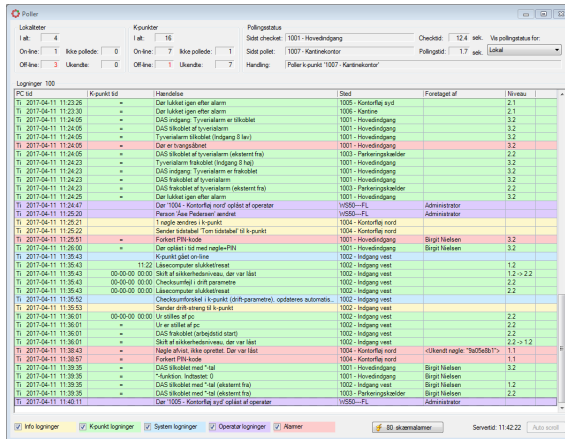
Poller

Lokaliteter
I alt: 4
On-line: 1 Ikke pollede: 0
Off-line: 3 Ukendte: 0

K-punkter
I alt: 16
On-line: 7 Ikke pollede: 1
Off-line: 1 Ukendte: 7

Pollingsstatus
Sidst checket: 1001 - Hovedindgang
Sidst pollet: 1007 - Kantinekontor
Handling: Poller k-punkt '1007 - Kantinekontor'

Checktid: 12.4 sek.
Pollingstid: 1.7 sek.
Vis pollingstatus for:
Lokal

Logninger: 100

| PC tid | K-punkt tid | Hændelse | Sted | Foretaget af | Niveau |
|---|---|---|---|---|---|
| Ti 2017-04-11 11:23:26 | = | Dør lukket igen efter alarm | 1005 - Kontorfløj syd | | 2.1 |
| Ti 2017-04-11 11:23:30 | = | Dør lukket igen efter alarm | 1006 - Kantine | | 2.1 |
| Ti 2017-04-11 11:24:05 | = | DAS indgang: Tyverialarm er tilkoblet | 1001 - Hovedindgang | | 3.2 |
| Ti 2017-04-11 11:24:05 | = | DAS tilkoblet af tyverialarm | 1001 - Hovedindgang | | 3.2 |
| Ti 2017-04-11 11:24:05 | = | Tyverialarm tilkoblet (Indgang 8 lav) | 1001 - Hovedindgang | | 3.2 |
| Ti 2017-04-11 11:24:05 | = | Dør er tvangsåbnet | 1001 - Hovedindgang | | 3.2 |
| Ti 2017-04-11 11:24:05 | = | DAS tilkoblet af tyverialarm (eksternt fra) | 1003 - Parkeringskælder | | 2.2 |
| Ti 2017-04-11 11:24:23 | = | Tyverialarm frakoblet (Indgang 8 høj) | 1001 - Hovedindgang | | 3.2 |
| Ti 2017-04-11 11:24:23 | = | DAS indgang: Tyverialarm er frakoblet | 1001 - Hovedindgang | | 3.2 |
| Ti 2017-04-11 11:24:23 | = | DAS frakoblet af tyverialarm | 1001 - Hovedindgang | | 3.2 |
| Ti 2017-04-11 11:24:23 | = | DAS frakoblet af tyverialarm (eksternt fra) | 1003 - Parkeringskælder | | 2.2 |
| Ti 2017-04-11 11:24:25 | = | Dør lukket igen efter alarm | 1001 - Hovedindgang | | 3.2 |
| Ti 2017-04-11 11:24:47 | | Dør '1004 - Kontorfløj nord' oplåst af operatør | W550---FL | Administrator | |
| Ti 2017-04-11 11:25:20 | | Person 'Åse Pedersen' ændret | W550---FL | Administrator | |
| Ti 2017-04-11 11:25:21 | | 1 nøgle sendes i k-punkt | 1004 - Kontorfløj nord | | |
| Ti 2017-04-11 11:25:22 | | Sender tidstabel 'Tom tidstabel' til k-punkt | 1004 - Kontorfløj nord | | |
| Ti 2017-04-11 11:25:51 | = | Forkert PIN-kode | 1001 - Hovedindgang | Birgit Nielsen | 3.2 |
| Ti 2017-04-11 11:26:00 | = | Dør oplåst i tid med nøgle+PIN | 1001 - Hovedindgang | Birgit Nielsen | 3.2 |
| Ti 2017-04-11 11:35:43 | | K-punkt gået on-line | 1002 - Indgang vest | | |
| Ti 2017-04-11 11:35:43 | 11:22 | Låsecomputer slukket/resat | 1002 - Indgang vest | | 1.2 |
| Ti 2017-04-11 11:35:43 | 00-00-00 00:00 | Skift af sikkerhedsniveau, der var låst | 1002 - Indgang vest | | 1.2 -> 2.2 |
| Ti 2017-04-11 11:35:43 | 00-00-00 00:00 | Checksumfejl i drift parametre | 1002 - Indgang vest | | 2.2 |
| Ti 2017-04-11 11:35:43 | 00-00-00 00:00 | Låsecomputer slukket/resat | 1002 - Indgang vest | | 2.2 |
| Ti 2017-04-11 11:35:52 | | Checksumforskel i k-punkt (drift-parametre), opdateres automatis... | 1002 - Indgang vest | | |
| Ti 2017-04-11 11:35:53 | | Sender drift-streng til k-punkt | 1002 - Indgang vest | | |
| Ti 2017-04-11 11:36:01 | 00-00-00 00:00 | Ur stilles af pc | 1002 - Indgang vest | | 2.2 |
| Ti 2017-04-11 11:36:01 | = | Ur er stillet af pc | 1002 - Indgang vest | | 2.2 |
| Ti 2017-04-11 11:36:01 | = | DAS frakoblet (arbejdstid start) | 1002 - Indgang vest | | 2.2 |
| Ti 2017-04-11 11:36:01 | = | Skift af sikkerhedsniveau, der var låst | 1002 - Indgang vest | | 2.2 -> 1.2 |
| Ti 2017-04-11 11:38:43 | = | Nøgle afvist, ikke oprettet. Dør var låst | 1004 - Kontorfløj nord | <Ukendt nøgle: "9a05e6b1"> | 1.1 |
| Ti 2017-04-11 11:38:57 | = | Forkert PIN-kode | 1004 - Kontorfløj nord | | 1.1 |
| Ti 2017-04-11 11:39:35 | = | DAS tilkoblet med *-tal | 1002 - Indgang vest | Birgit Nielsen | 1.2 |
| Ti 2017-04-11 11:39:35 | = | *-funktion. Indtastet: 0 | 1001 - Hovedindgang | Birgit Nielsen | |
| Ti 2017-04-11 11:39:35 | = | DAS tilkoblet med *-tal (eksternt fra) | 1002 - Indgang vest | Birgit Nielsen | 1.2 |
| Ti 2017-04-11 11:39:35 | = | DAS tilkoblet med *-tal (eksternt fra) | 1003 - Parkeringskælder | Birgit Nielsen | 2.2 |
| Ti 2017-04-11 11:40:11 | | Dør '1005 - Kontorfløj syd' oplåst af operatør | W550---FL | Administrator | |

Info logninger | K-punkt logninger | System logninger | Operatør logninger | Alarmer | 80 skærmalarmer | Servertid: 11:42:22 | Auto scroll